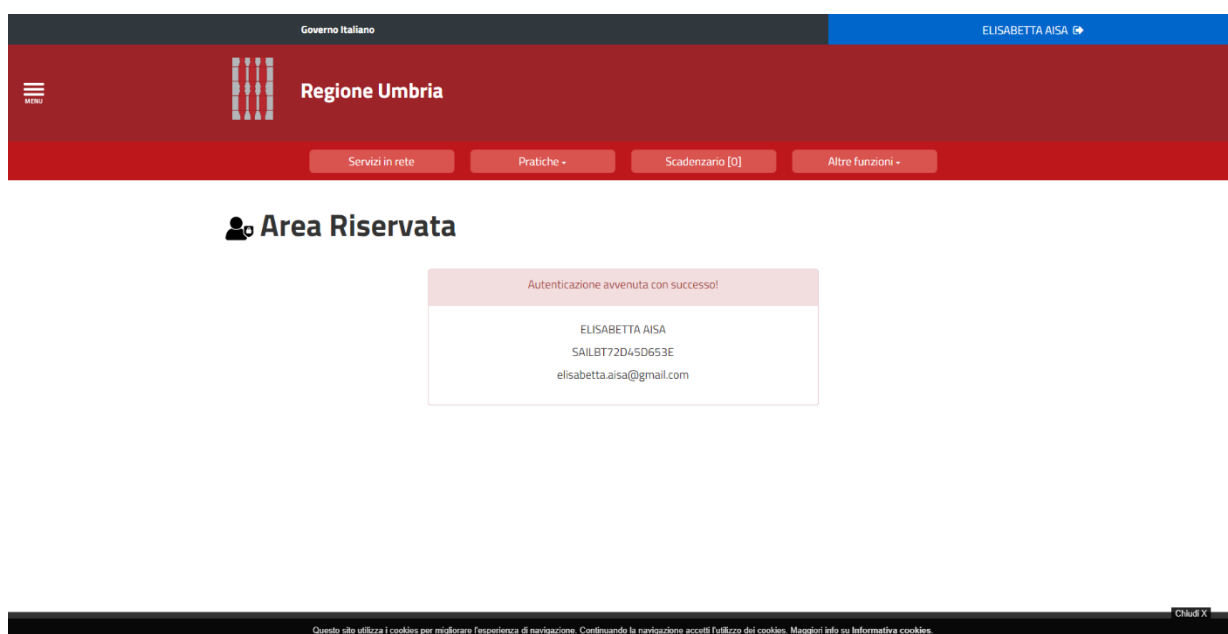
Governo Italiano

ELISABETTA AISA

MENU

Regione Umbria

Servizi in rete
Pratiche
Scadenzario [0]
Altre funzioni

Area Riservata

Autenticazione avvenuta con successo!

ELISABETTA AISA
SAILBT72D45D653E
elisabetta.aisa@gmail.com

Chiudi X

Questo sito utilizza i cookies per migliorare l'esperienza di navigazione. Continuando la navigazione accetti l'utilizzo dei cookies. Maggiori info su Informativa cookies.